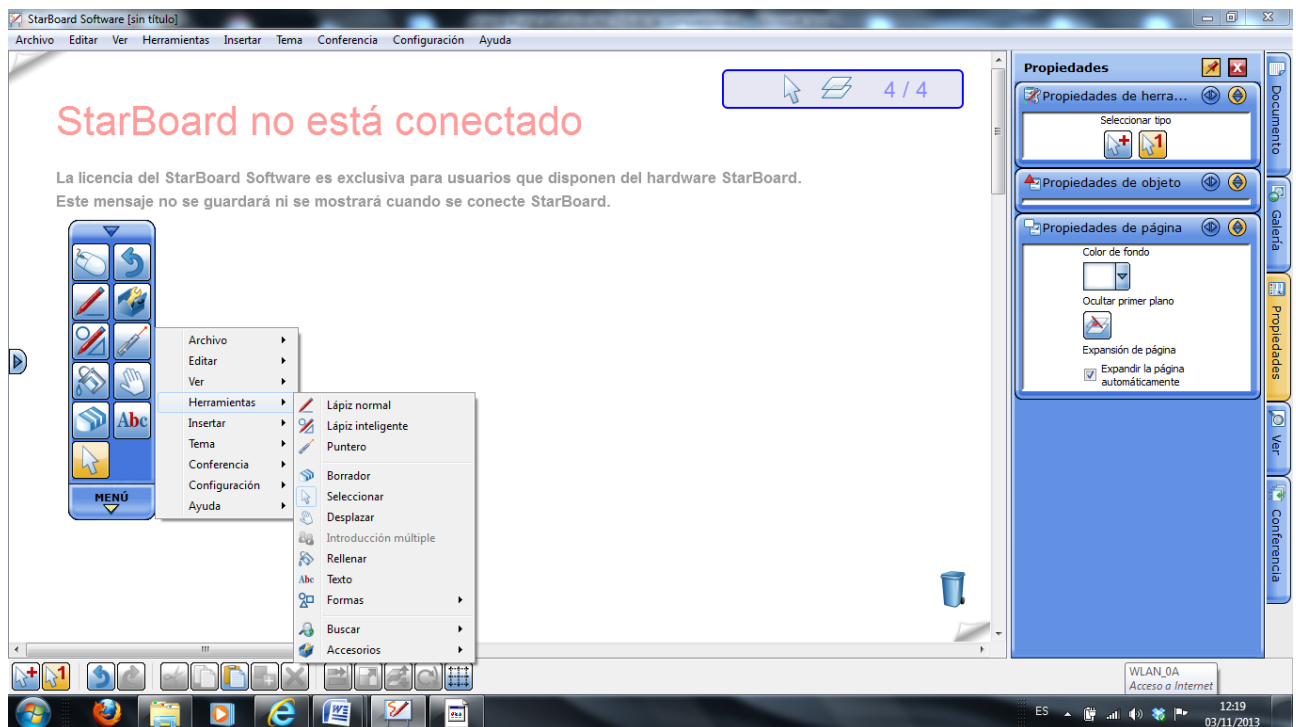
StarBoard Software [sin título]

Archivo Editar Ver Herramientas Insertar Tema Conferencia Configuración Ayuda

4 / 4

StarBoard no está conectado

La licencia del StarBoard Software es exclusiva para usuarios que disponen del hardware StarBoard.
Este mensaje no se guardará ni se mostrará cuando se conecte StarBoard.

Abc

MENÚ

Archivo
Editar
Ver
Herramientas
Insertar
Tema
Conferencia
Configuración
Ayuda

Lápiz normal
Lápiz inteligente
Puntero
Borrador
Seleccionar
Desplazar
Introducción múltiple
Rellenar
Texto
Formas
Buscar
Accesorios

Propiedades
Propiedades de herra...
Seleccionar tipo
Propiedades de objeto
Propiedades de página
Color de fondo
Ocultar primer plano
Expansión de página
Expandir la página automáticamente

Documento
Galería
Propiedades
Ver
Conferencia

WLAN_0A
Acceso a Internet

ES
12:19
03/11/2013